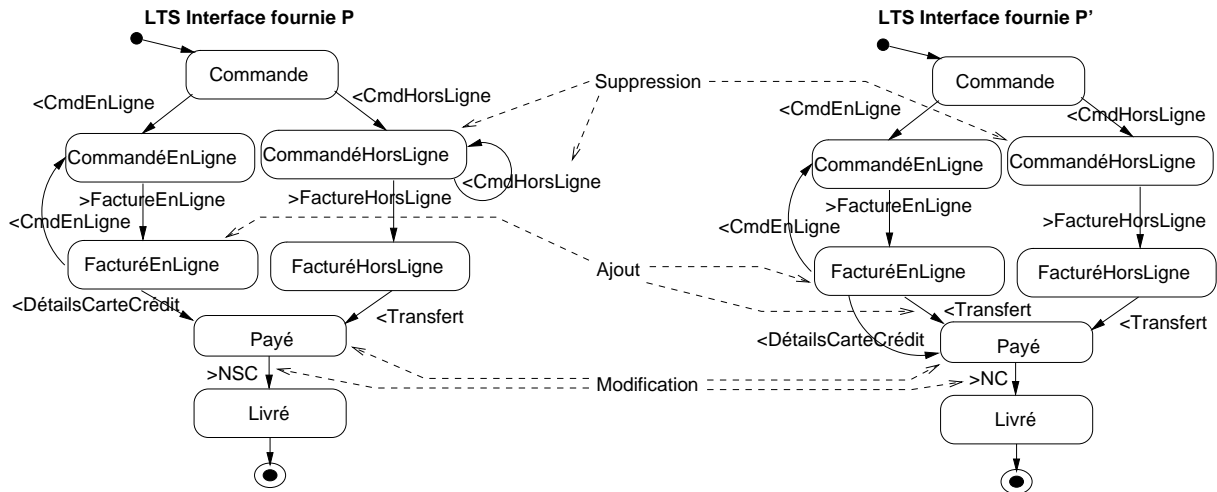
LTS Interface fournie P

Commande

<CmdEnLigne

<CmdHorsLigne

CommandéEnLigne

CommandéHorsLigne

<CmdHorsLigne

>FactureEnLigne

>FactureHorsLigne

<CmdEnLigne

FacturéEnLigne

FacturéHorsLigne

<DétailsCarteCrédit

<Transfert

Payé

>NSC

Livré

Suppression

Ajout

Modification

LTS Interface fournie P'

Commande

<CmdEnLigne

<CmdHorsLigne

CommandéEnLigne

CommandéHorsLigne

>FactureEnLigne

>FactureHorsLigne

<CmdEnLigne

FacturéEnLigne

FacturéHorsLigne

<Transfert

<Transfert

<DétailsCarteCrédit

Payé

>NC

Livré